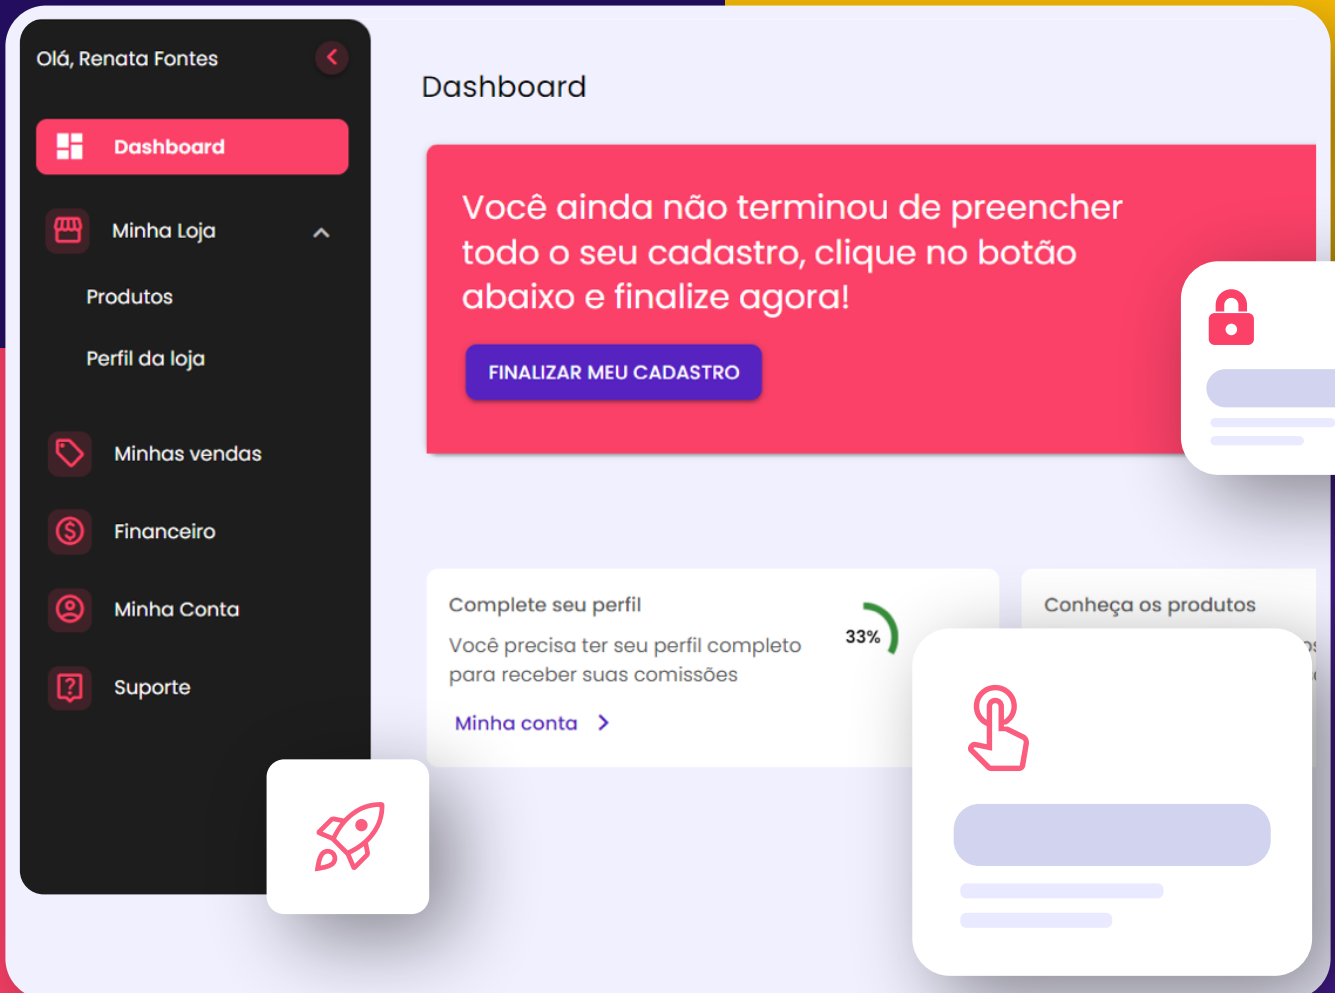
Olá, Renata Fontes

Dashboard

Minha Loja

Produtos

Perfil da loja

Minhas vendas

Financeiro

Minha Conta

Suporte

Dashboard

Você ainda não terminou de preencher todo o seu cadastro, clique no botão abaixo e finalize agora!

FINALIZAR MEU CADASTRO

Complete seu perfil

Você precisa ter seu perfil completo para receber suas comissões

33%

Minha conta

Conheça os produtos